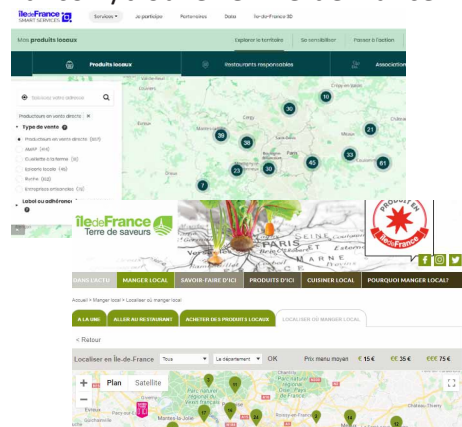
îledeFrance SMART SERVICES

Services ▾ | Je participe | Partenaires | Data | Île-de-France 3D

Mes produits locaux

Explorer le territoire | Se sensibiliser | Passer à l'action

Produits locaux | Restaurants responsables | Associations

Saisissez votre adresse

Producteurs en vente directe ×

Type de vente

Producteurs en vente directe (557)
AMAP (414)
Cueillette à la ferme (16)
Epicerie locale (149)
Ruche (112)
Entreprises artisanales (15)

Label ou adhérence

10
30
21
39
38
45
33
61
23
30
7

îledeFrance Terre de saveurs

PARIS
SEINE
MARNE

PRODUIT EN îledeFrance

DANS L'ACTU | MANGER LOCAL | SAVOIR-FAIRE D'ICI | PRODUITS D'ICI | CUISINER LOCAL | POURQUOI MANGER LOCAL?

Accueil > Manger local > Localiser où manger local

À LA UNE | ALLER AU RESTAURANT | ACHETER DES PRODUITS LOCAUX | LOCALISER OÙ MANGER LOCAL

< Retour

Localiser en Île-de-France | Tous | Le département | OK | Prix menu moyen | € 15 € | €€ 35 € | €€€ 75 €

Plan | Satellite